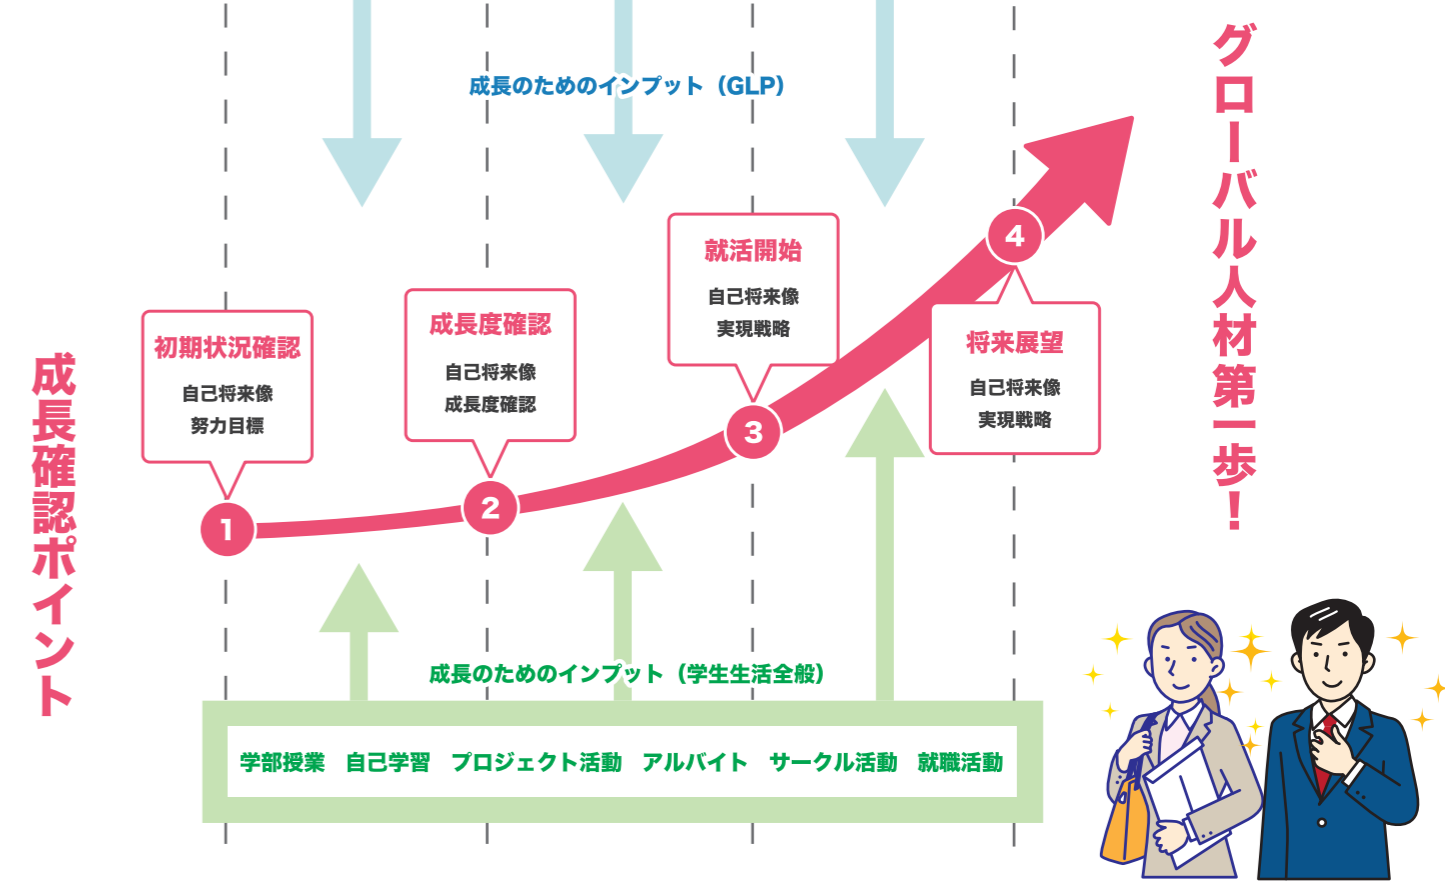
成長確認ポイント

成長のためのインプット（GLP）

グローバル人材第一歩！

1
初期状況確認
自己将来像
努力目標

2
成長度確認
自己将来像
成長度確認

3
就活開始
自己将来像
実現戦略

4
将来展望
自己将来像
実現戦略

成長のためのインプット（学生生活全般）

学部授業　自己学習　プロジェクト活動　アルバイト　サークル活動　就職活動